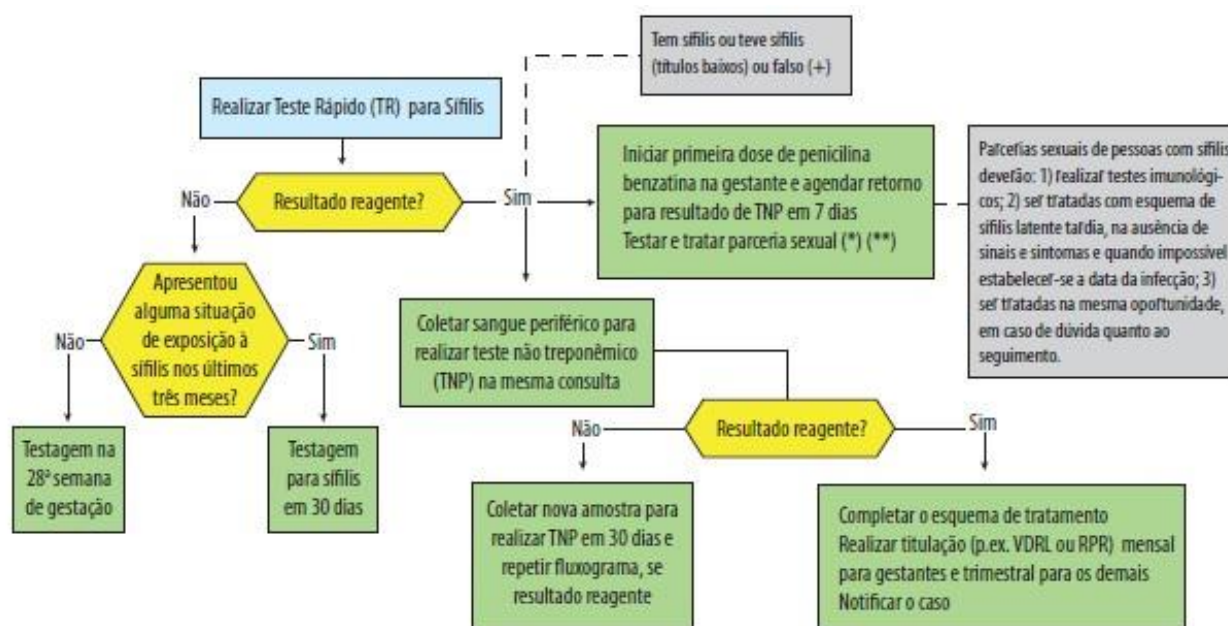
Tem sífilis ou teve sífilis (títulos baixos) ou falso (+)

Realizar Teste Rápido (TR) para Sífilis

Resultado reagente?

Não

Sim

Iniciar primeira dose de penicilina benzatina na gestante e agendar retorno para resultado de TNP em 7 dias
Testar e tratar parceria sexual (*) (**)

Parcerias sexuais de pessoas com sífilis deverão: 1) realizar testes imunológicos; 2) ser tratadas com esquema de sífilis latente tardia, na ausência de sinais e sintomas e quando impossível estabelecer-se a data da infecção; 3) ser tratadas na mesma oportunidade, em caso de dúvida quanto ao seguimento.

Apresentou alguma situação de exposição à sífilis nos últimos três meses?

Não

Sim

Testagem na 28ª semana de gestação

Testagem para sífilis em 30 dias

Coletar sangue periférico para realizar teste não treponêmico (TNP) na mesma consulta

Resultado reagente?

Não

Sim

Coletar nova amostra para realizar TNP em 30 dias e repetir fluxograma, se resultado reagente

Completar o esquema de tratamento
Realizar titulação (p.ex. VDRL ou RPR) mensal para gestantes e trimestral para os demais
Notificar o caso